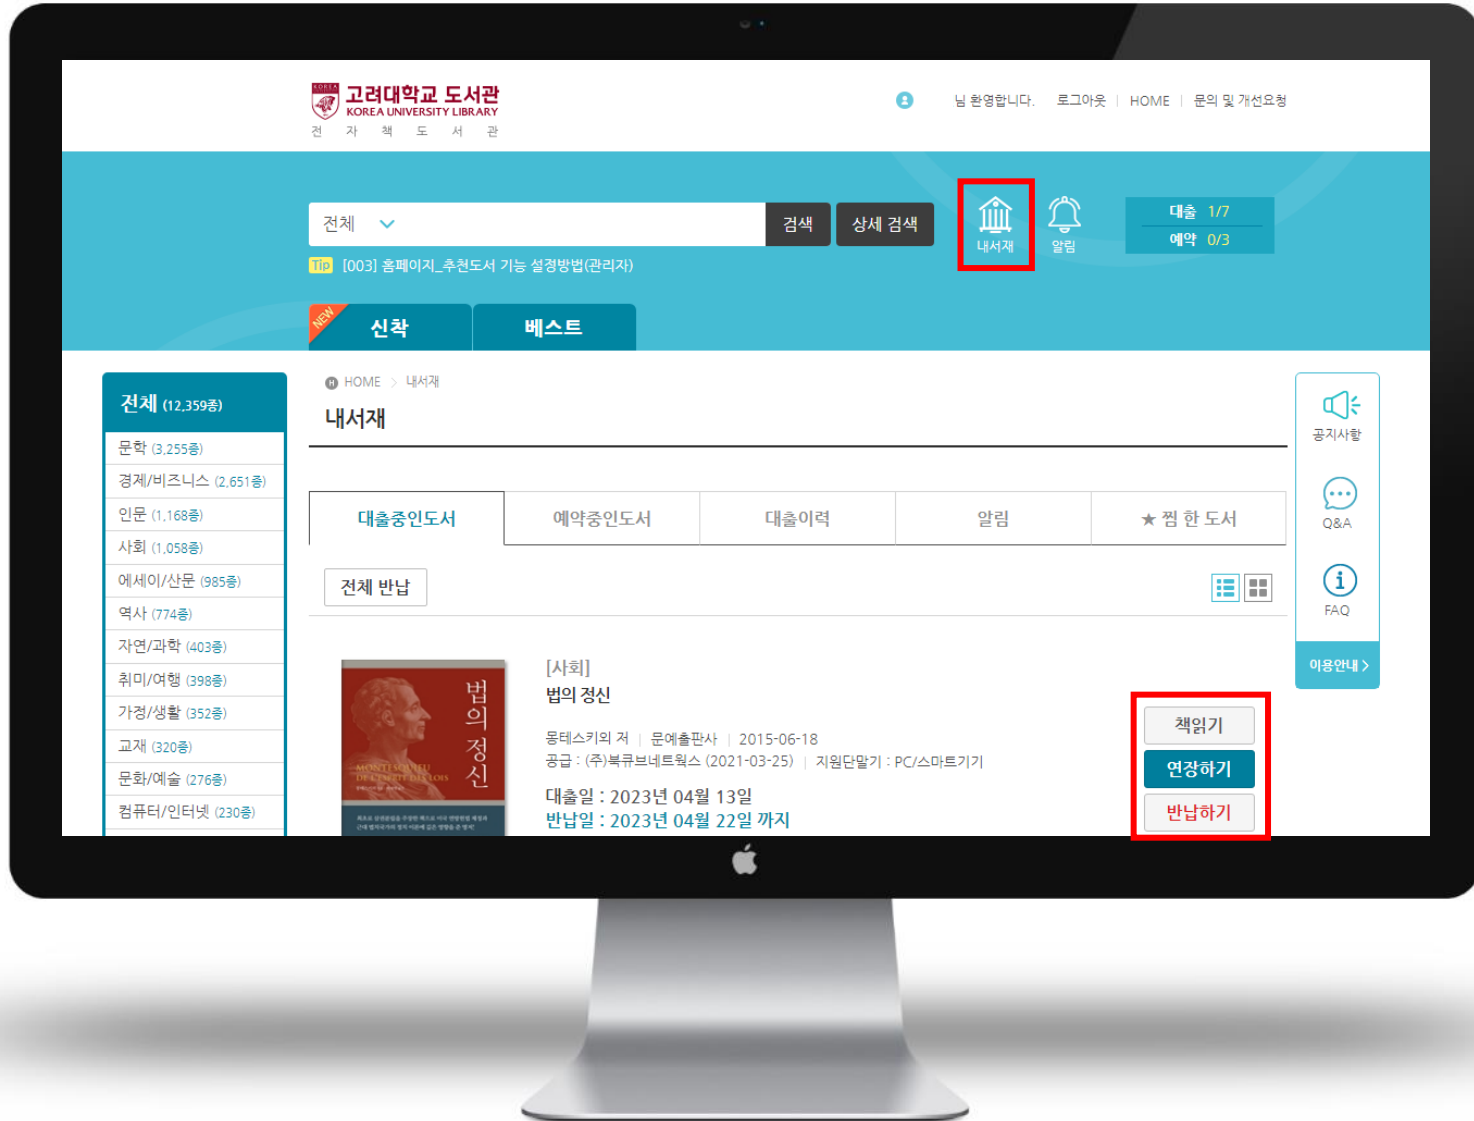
고려대학교 도서관
KOREA UNIVERSITY LIBRARY
전 자 책 도 서 관

님 환영합니다. 로그아웃 | HOME | 문의 및 개선요청

전체
검색
상세 검색
내서재
알림
대출 1/7
예약 0/3

Tip [003] 홈페이지_추천도서 기능 설정방법(관리자)

NEW
신착
베스트

전체 (12,359종)
문학 (3,255종)
경제/비즈니스 (2,651종)
인문 (1,168종)
사회 (1,058종)
에세이/산문 (985종)
역사 (774종)
자연/과학 (403종)
취미/여행 (398종)
가정/생활 (352종)
교재 (320종)
문화/예술 (276종)
컴퓨터/인터넷 (230종)

HOME > 내서재
내서재

| 대출중인도서 | 예약중인도서 | 대출이력 | 알림 | ★ 찜 한 도서 |
|---|---|---|---|---|

전체 반납

법의 정신
MONTESQUIEU
DE L'ESPRIT DES LOIS

[사회]
법의 정신
몽테스키외 저 | 문예출판사 | 2015-06-18
공급 : (주)북큐브네트웍스 (2021-03-25) | 지원단말기 : PC/스마트기기
대출일 : 2023년 04월 13일
반납일 : 2023년 04월 22일 까지

책읽기
연장하기
반납하기

공지사항
Q&A
FAQ
이용안내 >